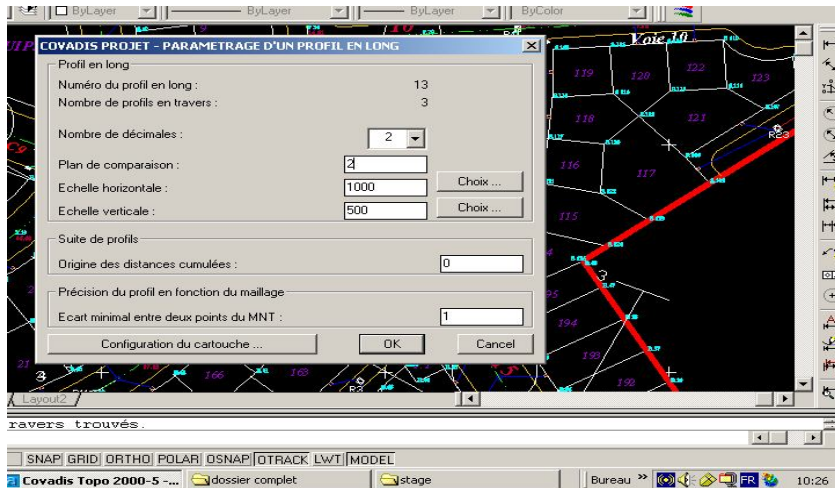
ByLayer
ByLayer
ByLayer
ByColor
COVADIS PROJET - PARAMETRAGE D'UN PROFIL EN LONG
Profil en long
Numéro du profil en long : 13
Nombre de profils en travers : 3
Nombre de décimales : 2
Plan de comparaison : 2
Echelle horizontale : 1000
Choix ...
Echelle verticale : 500
Choix ...
Suite de profils
Origine des distances cumulées : 0
Précision du profil en fonction du maillage
Ecart minimal entre deux points du MNT : 1
Configuration du cartouche ...
OK
Cancel
Voie 10
119
120
122
123
118
121
116
117
115
95
194
193
192
166
163
3
21
R23
R3
Layout2
travers trouvés.
SNAP GRID ORTHO POLAR OSNAP OTRACK LWT MODEL
Covadis Topo 2000-5 -...
dossier complet
stage
Bureau
FR
10:26